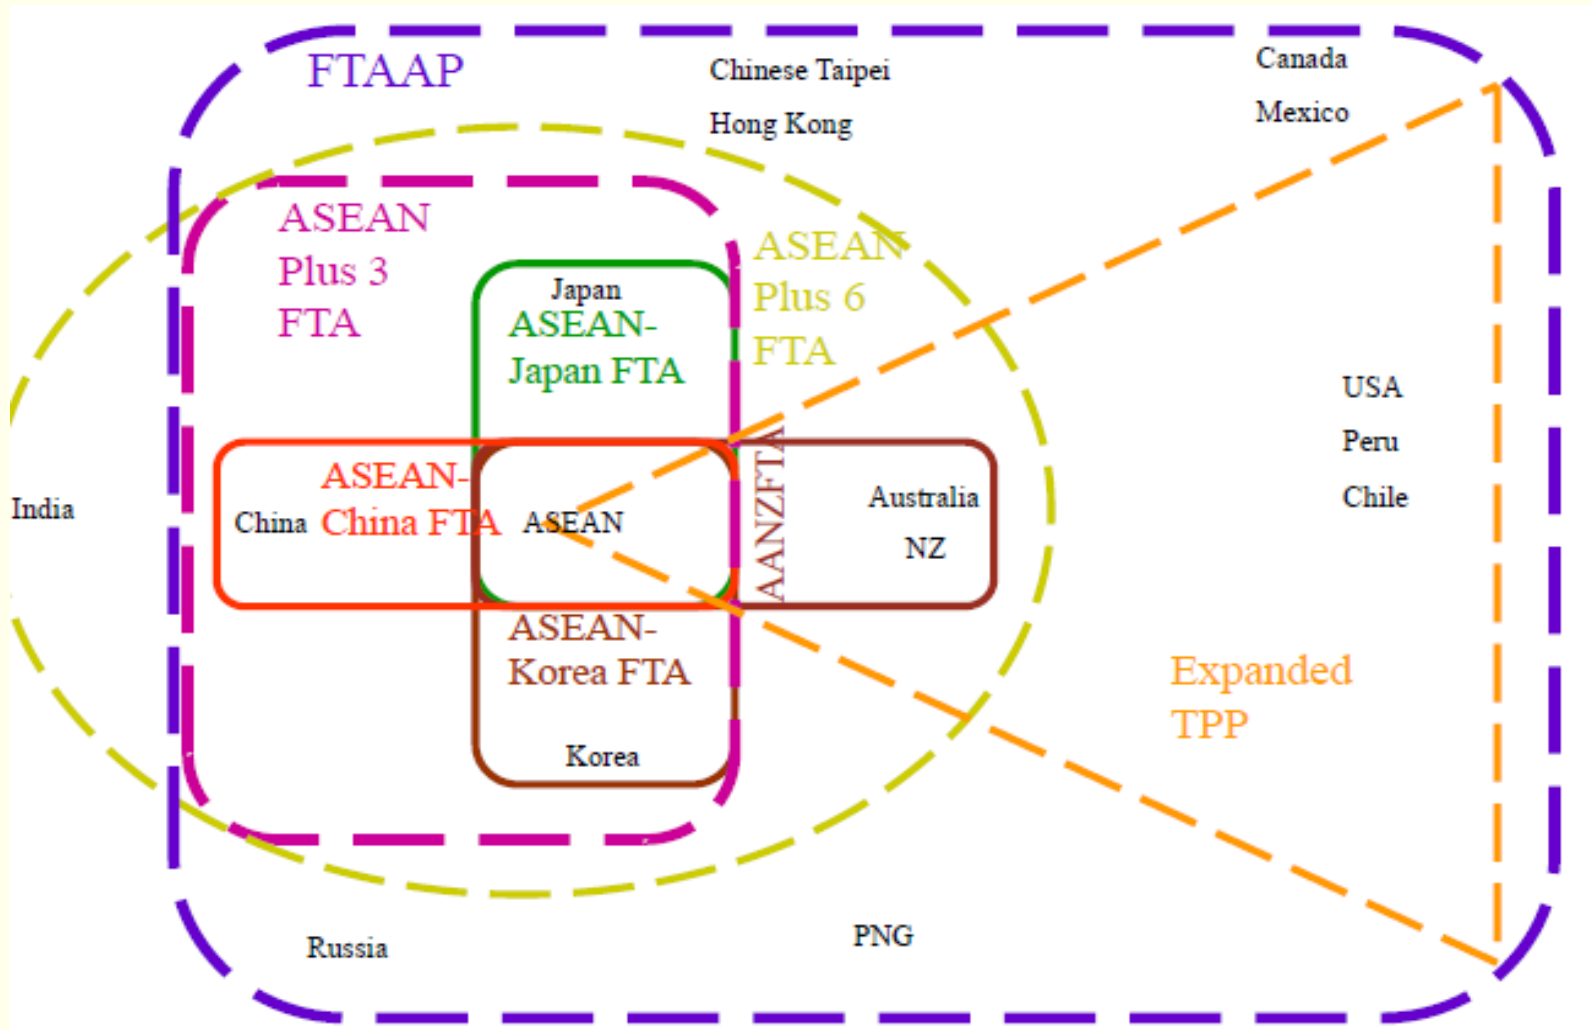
FTAAP

Chinese Taipei

Hong Kong

Canada

Mexico

ASEAN Plus 3 FTA

Japan

ASEAN-Japan FTA

ASEAN Plus 6 FTA

USA

Peru

Chile

India

China

ASEAN-China FTA

ASEAN

AANZFTA

Australia

NZ

ASEAN-Korea FTA

Korea

Expanded TPP

Russia

PNG